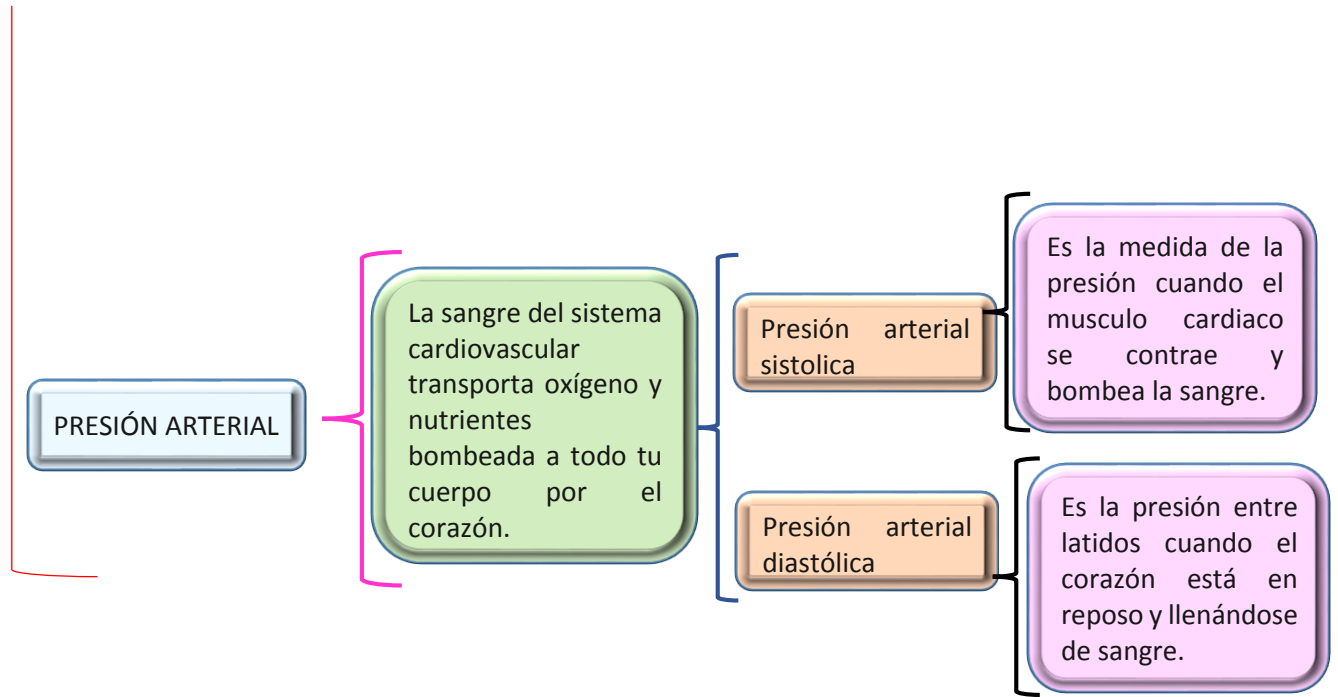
PRESIÓN ARTERIAL

La sangre del sistema cardiovascular transporta oxígeno y nutrientes bombeada a todo tu cuerpo por el corazón.

Presión arterial sistolica

Es la medida de la presión cuando el musculo cardiaco se contrae y bombea la sangre.

Presión arterial diastólica

Es la presión entre latidos cuando el corazón está en reposo y llenándose de sangre.